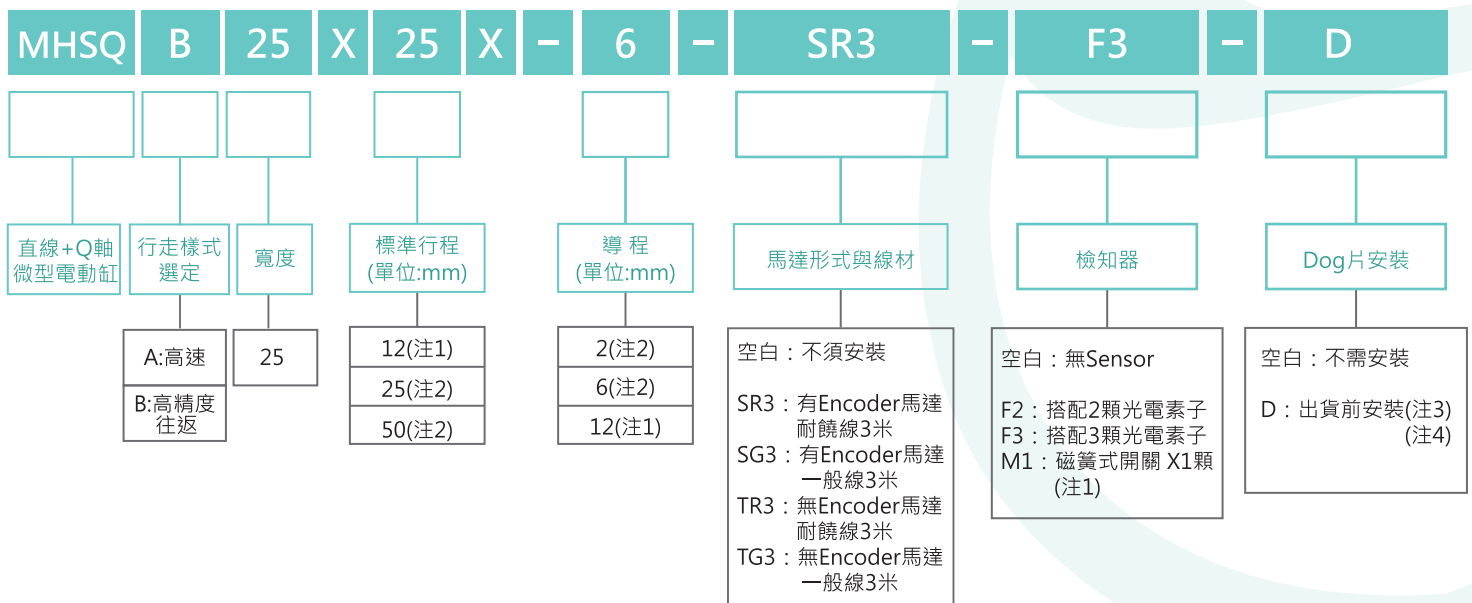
MHSQ B 25 X 25 X − 6 − SR3 − F3 − D

直線+Q軸微型電動缸

行走樣式選定

| A:高速 |
|---|
| B:高精度往返 |

寬度

| 25 |
|---|

標準行程(單位:mm)

| 12(注1) |
|---|
| 25(注2) |
| 50(注2) |

導 程(單位:mm)

| 2(注2) |
|---|
| 6(注2) |
| 12(注1) |

馬達形式與線材

空白：不須安裝

SR3：有Encoder馬達耐饒線3米
SG3：有Encoder馬達一般線3米
TR3：無Encoder馬達耐饒線3米
TG3：無Encoder馬達一般線3米

檢知器

空白：無Sensor

F2：搭配2顆光電素子
F3：搭配3顆光電素子
M1：磁簧式開關 X1顆(注1)

Dog片安裝

空白：不需安裝

D：出貨前安裝(注3)(注4)